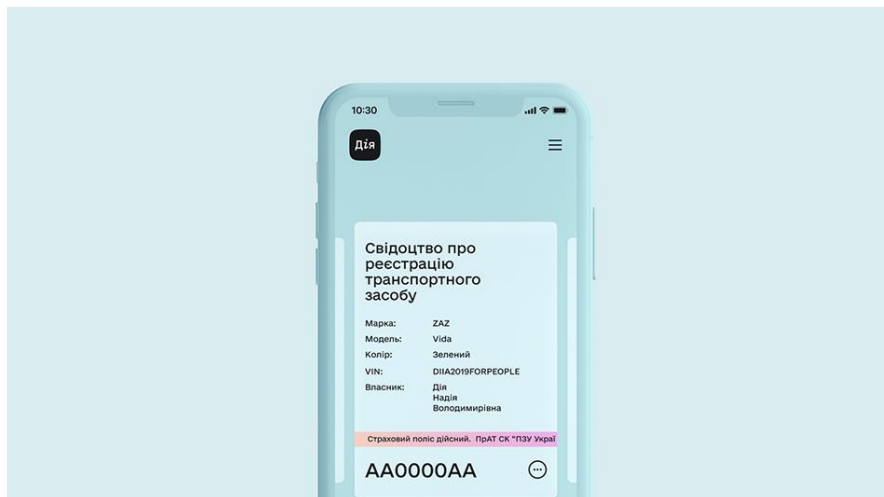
10:30

Дія

Свідоцтво про реєстрацію транспортного засобу

| Марка: | ZAZ |
|---|---|
| Модель: | Vida |
| Колір: | Зелений |
| VIN: | DIIA2019FORPEOPLE |
| Власник: | Дія Надія Володимирівна |

Страховий поліс дійсний. ПрАТ СК "ПЗУ Украї

AA0000AA